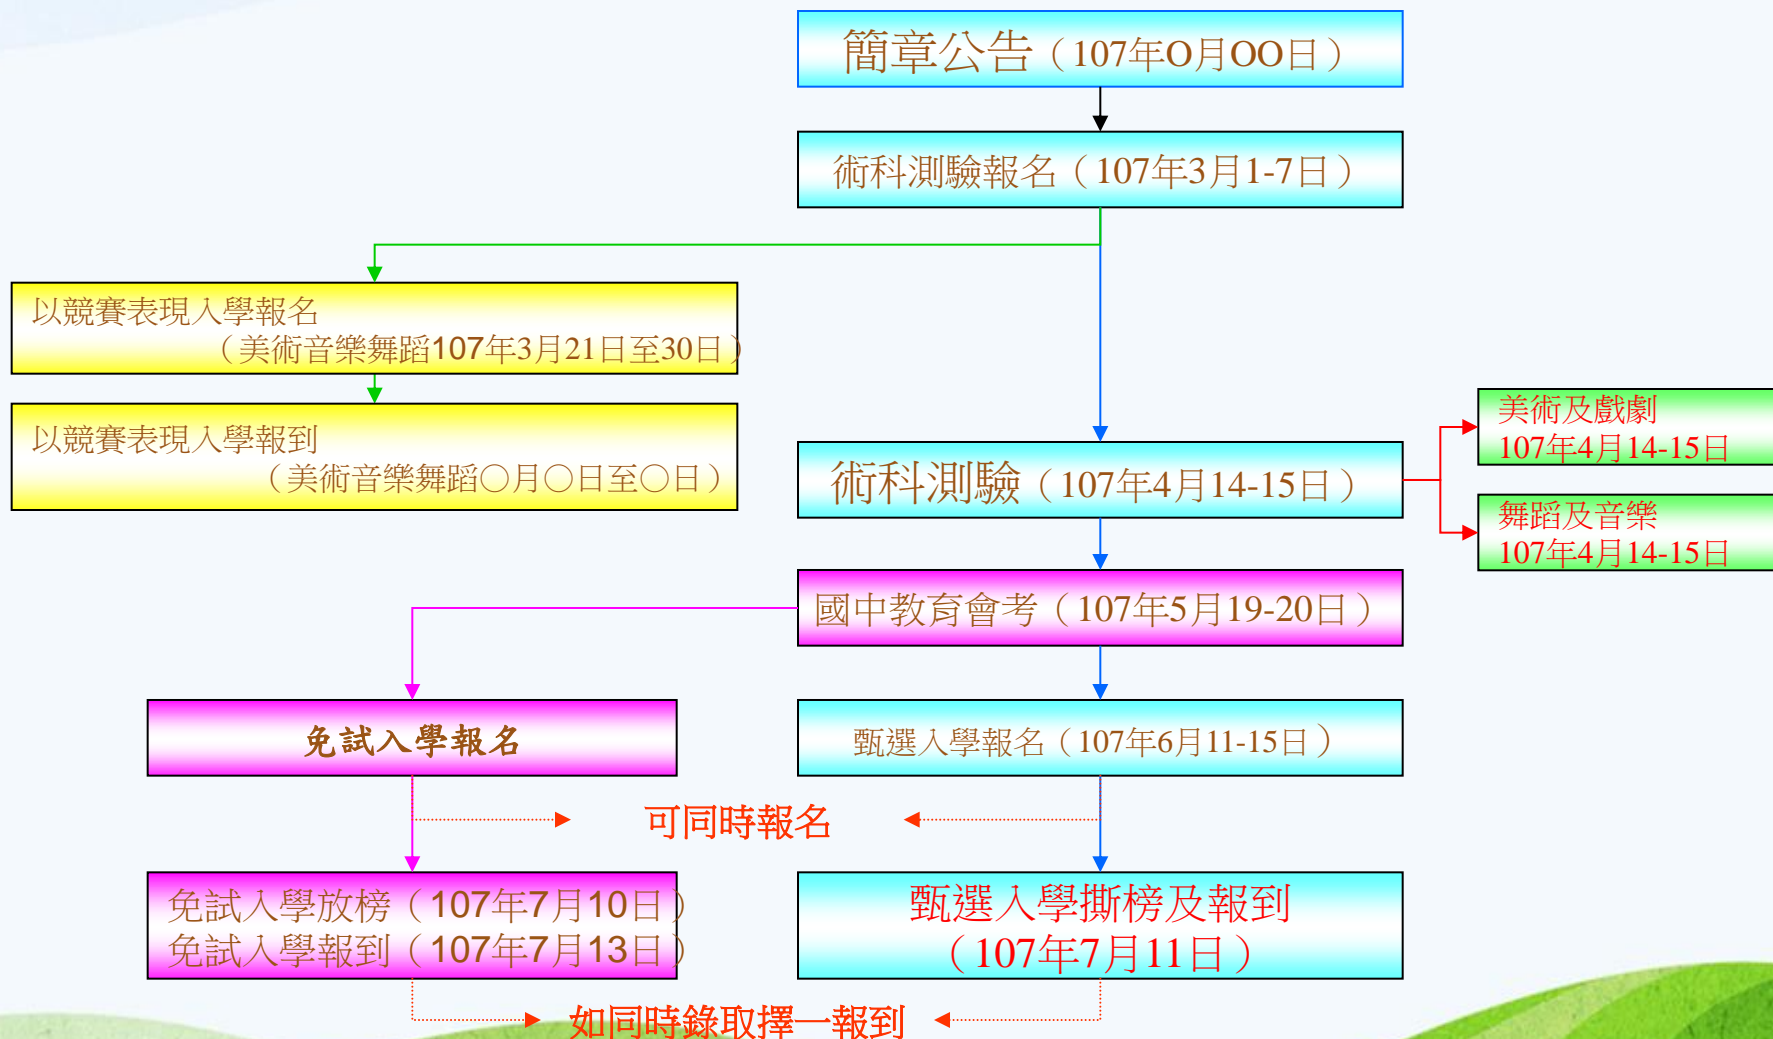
簡章公告（107年O月OO日）

術科測驗報名（107年3月1-7日）

以競賽表現入學報名
（美術音樂舞蹈107年3月21日至30日）

以競賽表現入學報到
（美術音樂舞蹈○月○日至○日）

術科測驗（107年4月14-15日）

美術及戲劇
107年4月14-15日

舞蹈及音樂
107年4月14-15日

國中教育會考（107年5月19-20日）

免試入學報名

甄選入學報名（107年6月11-15日）

可同時報名

免試入學放榜（107年7月10日）
免試入學報到（107年7月13日）

甄選入學撕榜及報到
（107年7月11日）

如同時錄取擇一報到